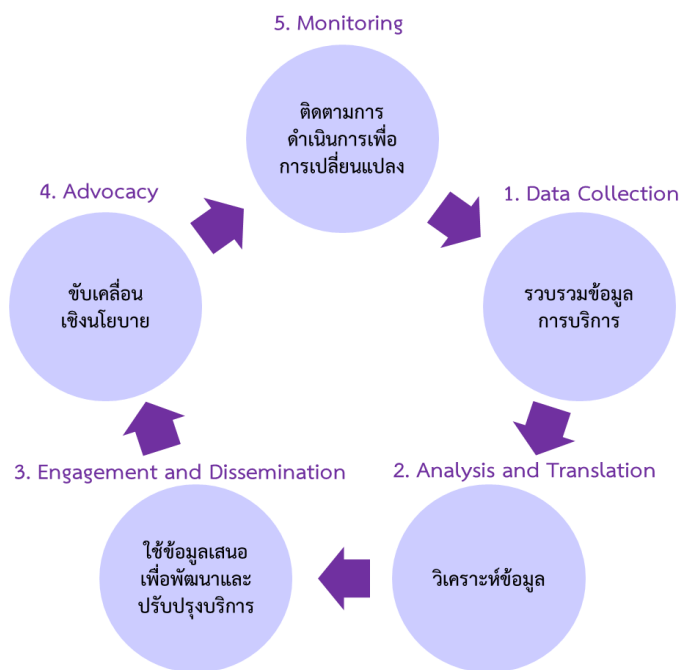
5. Monitoring

ติดตามการดำเนินการเพื่อการเปลี่ยนแปลง

1. Data Collection

รวบรวมข้อมูลการบริการ

2. Analysis and Translation

วิเคราะห์ข้อมูล

3. Engagement and Dissemination

ใช้ข้อมูลเสนอเพื่อพัฒนาและปรับปรุงบริการ

4. Advocacy

ขับเคลื่อนเชิงนโยบาย